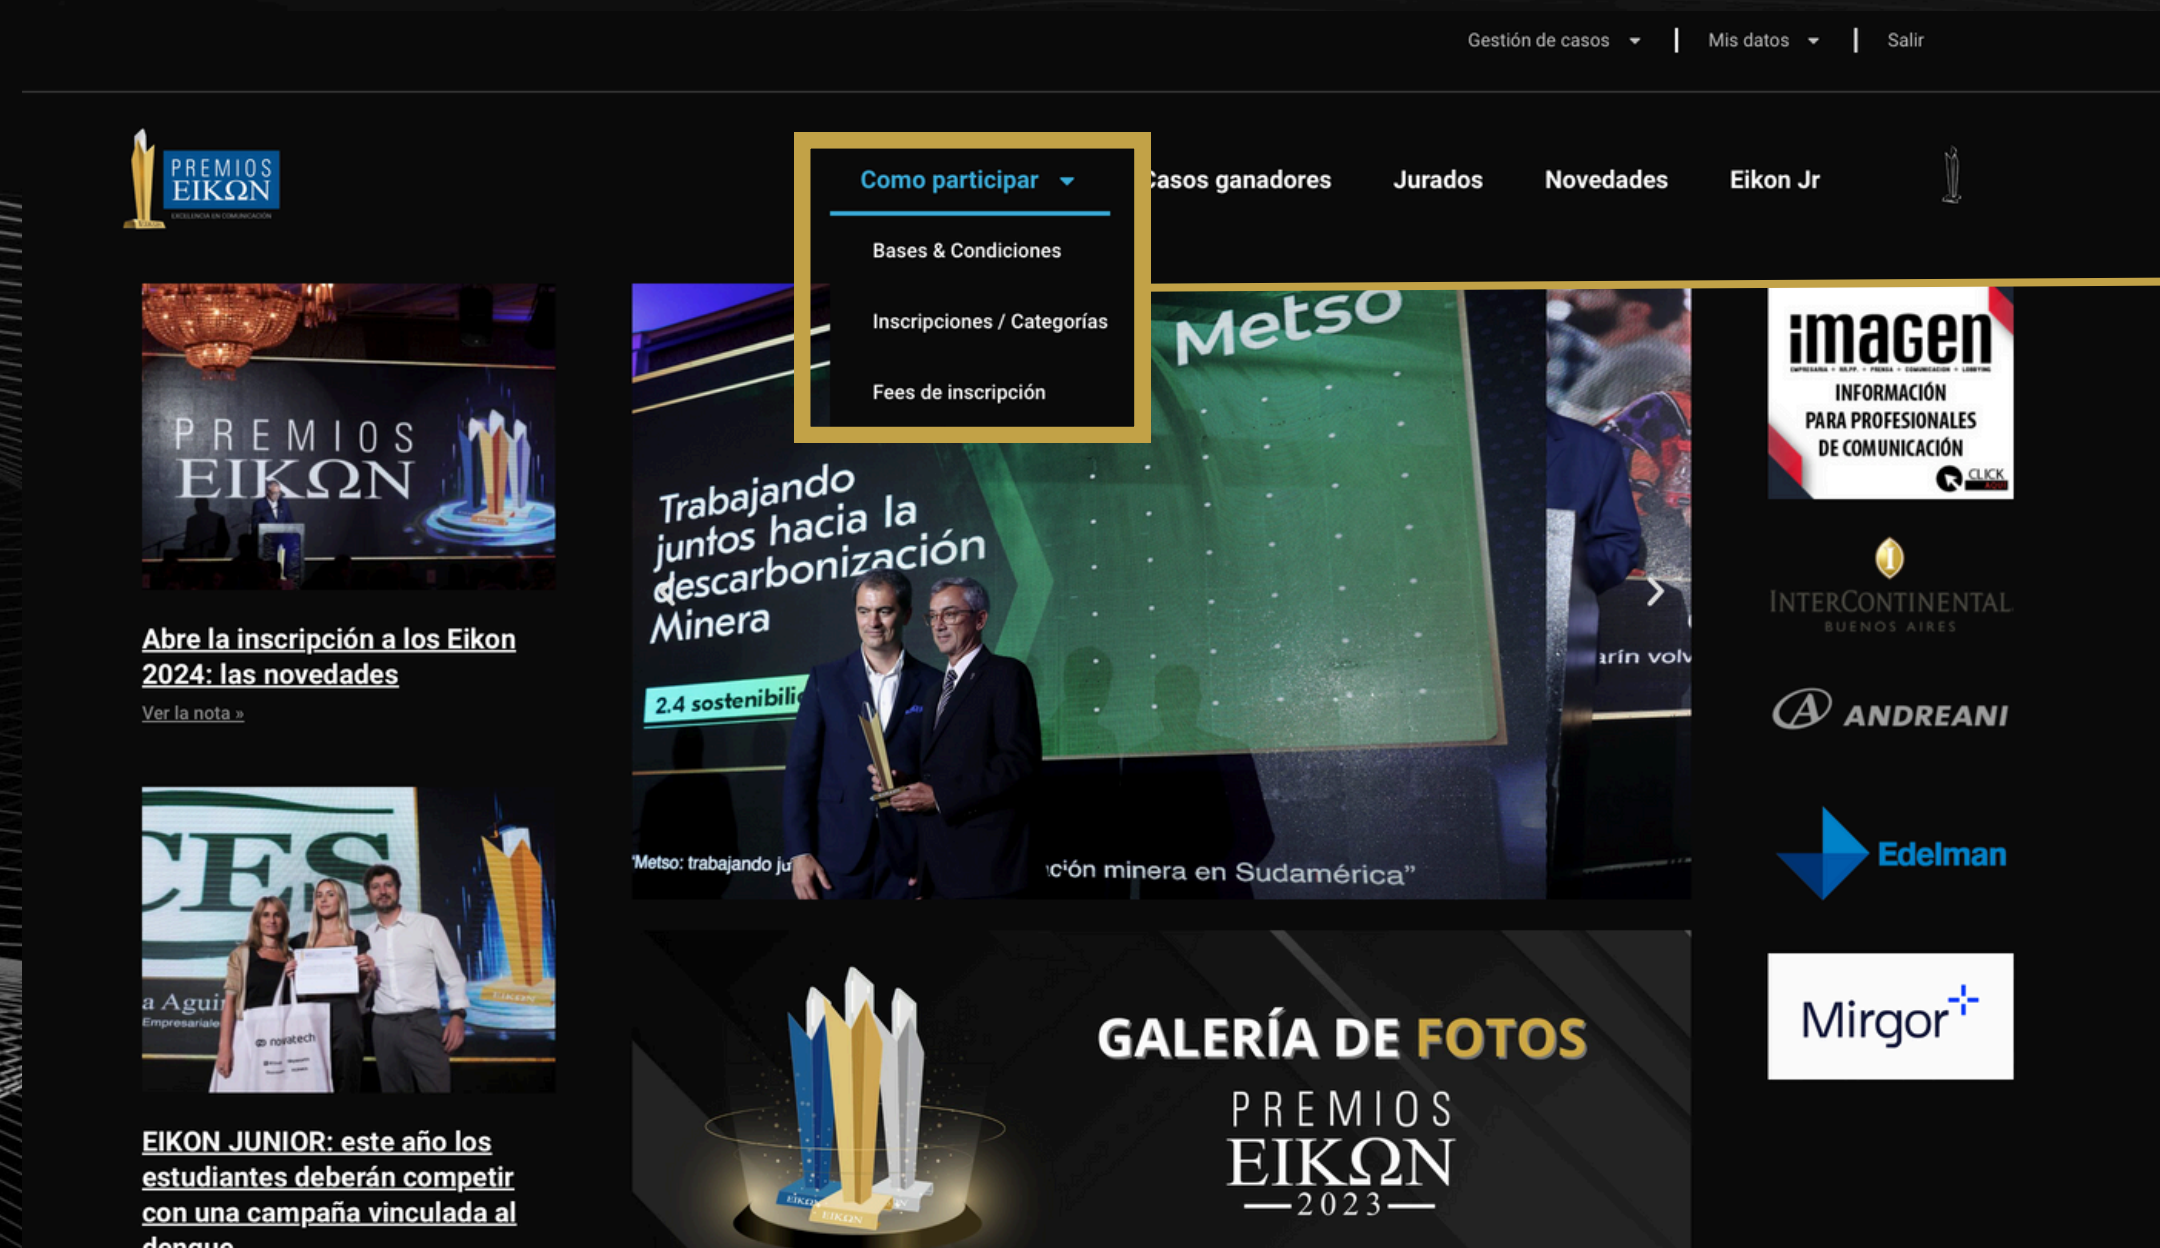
Gestión de casos | Mis datos | Salir

PREMIOS EIKΩN
EXCELENCIA EN COMUNICACIÓN

Como participar
Bases & Condiciones
Inscripciones / Categorías
Fees de inscripción

Casos ganadores
Jurados
Novedades
Eikon Jr

PREMIOS EIKΩN

Abre la inscripción a los Eikon 2024: las novedades
Ver la nota »

Metso
Trabajando juntos hacia la descarbonización Minera
2.4 sostenibili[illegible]
'Metso: trabajando ju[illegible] ción minera en Sudamérica"
arín volv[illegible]

imagen
INFORMACIÓN PARA PROFESIONALES DE COMUNICACIÓN
CLICK

INTERCONTINENTAL
BUENOS AIRES

ANDREANI

Edelman

Mirgor

a Aguir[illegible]
Empresariale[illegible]
novatech

GALERÍA DE FOTOS
PREMIOS
EIKΩN
2023

EIKON JUNIOR: este año los estudiantes deberán competir con una campaña vinculada al dengue